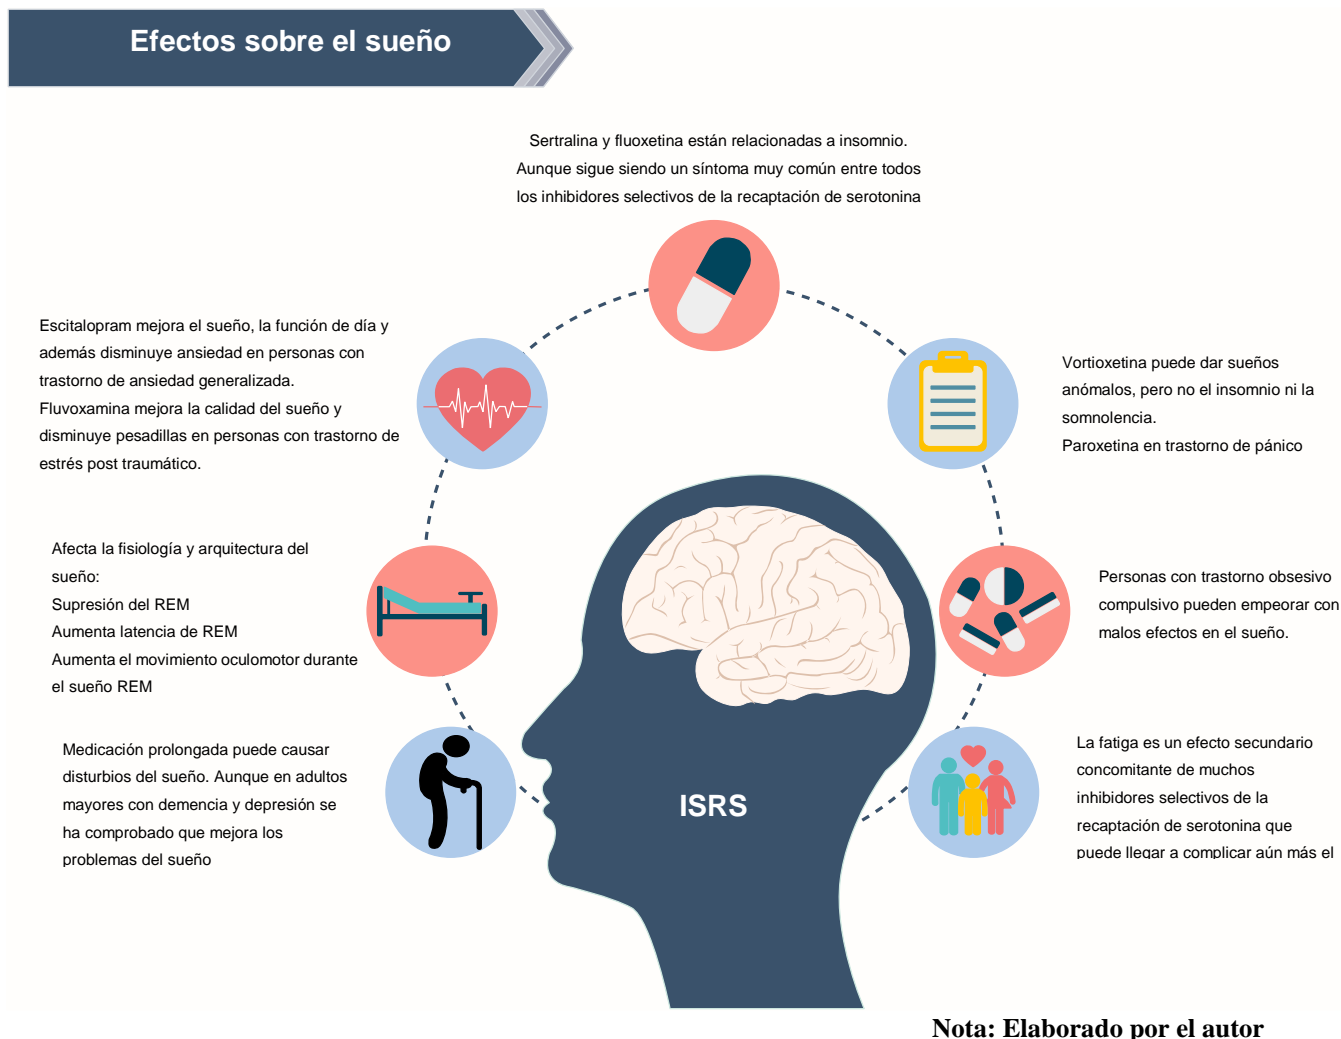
Efectos sobre el sueño

Sertralina y fluoxetina están relacionadas a insomnio. Aunque sigue siendo un síntoma muy común entre todos los inhibidores selectivos de la recaptación de serotonina

Escitalopram mejora el sueño, la función de día y además disminuye ansiedad en personas con trastorno de ansiedad generalizada.
Fluvoxamina mejora la calidad del sueño y disminuye pesadillas en personas con trastorno de estrés post traumático.

Vortioxetina puede dar sueños anómalos, pero no el insomnio ni la somnolencia.
Paroxetina en trastorno de pánico

Afecta la fisiología y arquitectura del sueño:
Supresión del REM
Aumenta latencia de REM
Aumenta el movimiento oculomotor durante el sueño REM

Personas con trastorno obsesivo compulsivo pueden empeorar con malos efectos en el sueño.

Medicación prolongada puede causar disturbios del sueño. Aunque en adultos mayores con demencia y depresión se ha comprobado que mejora los problemas del sueño

ISRS

La fatiga es un efecto secundario concomitante de muchos inhibidores selectivos de la recaptación de serotonina que puede llegar a complicar aún más el

Nota: Elaborado por el autor